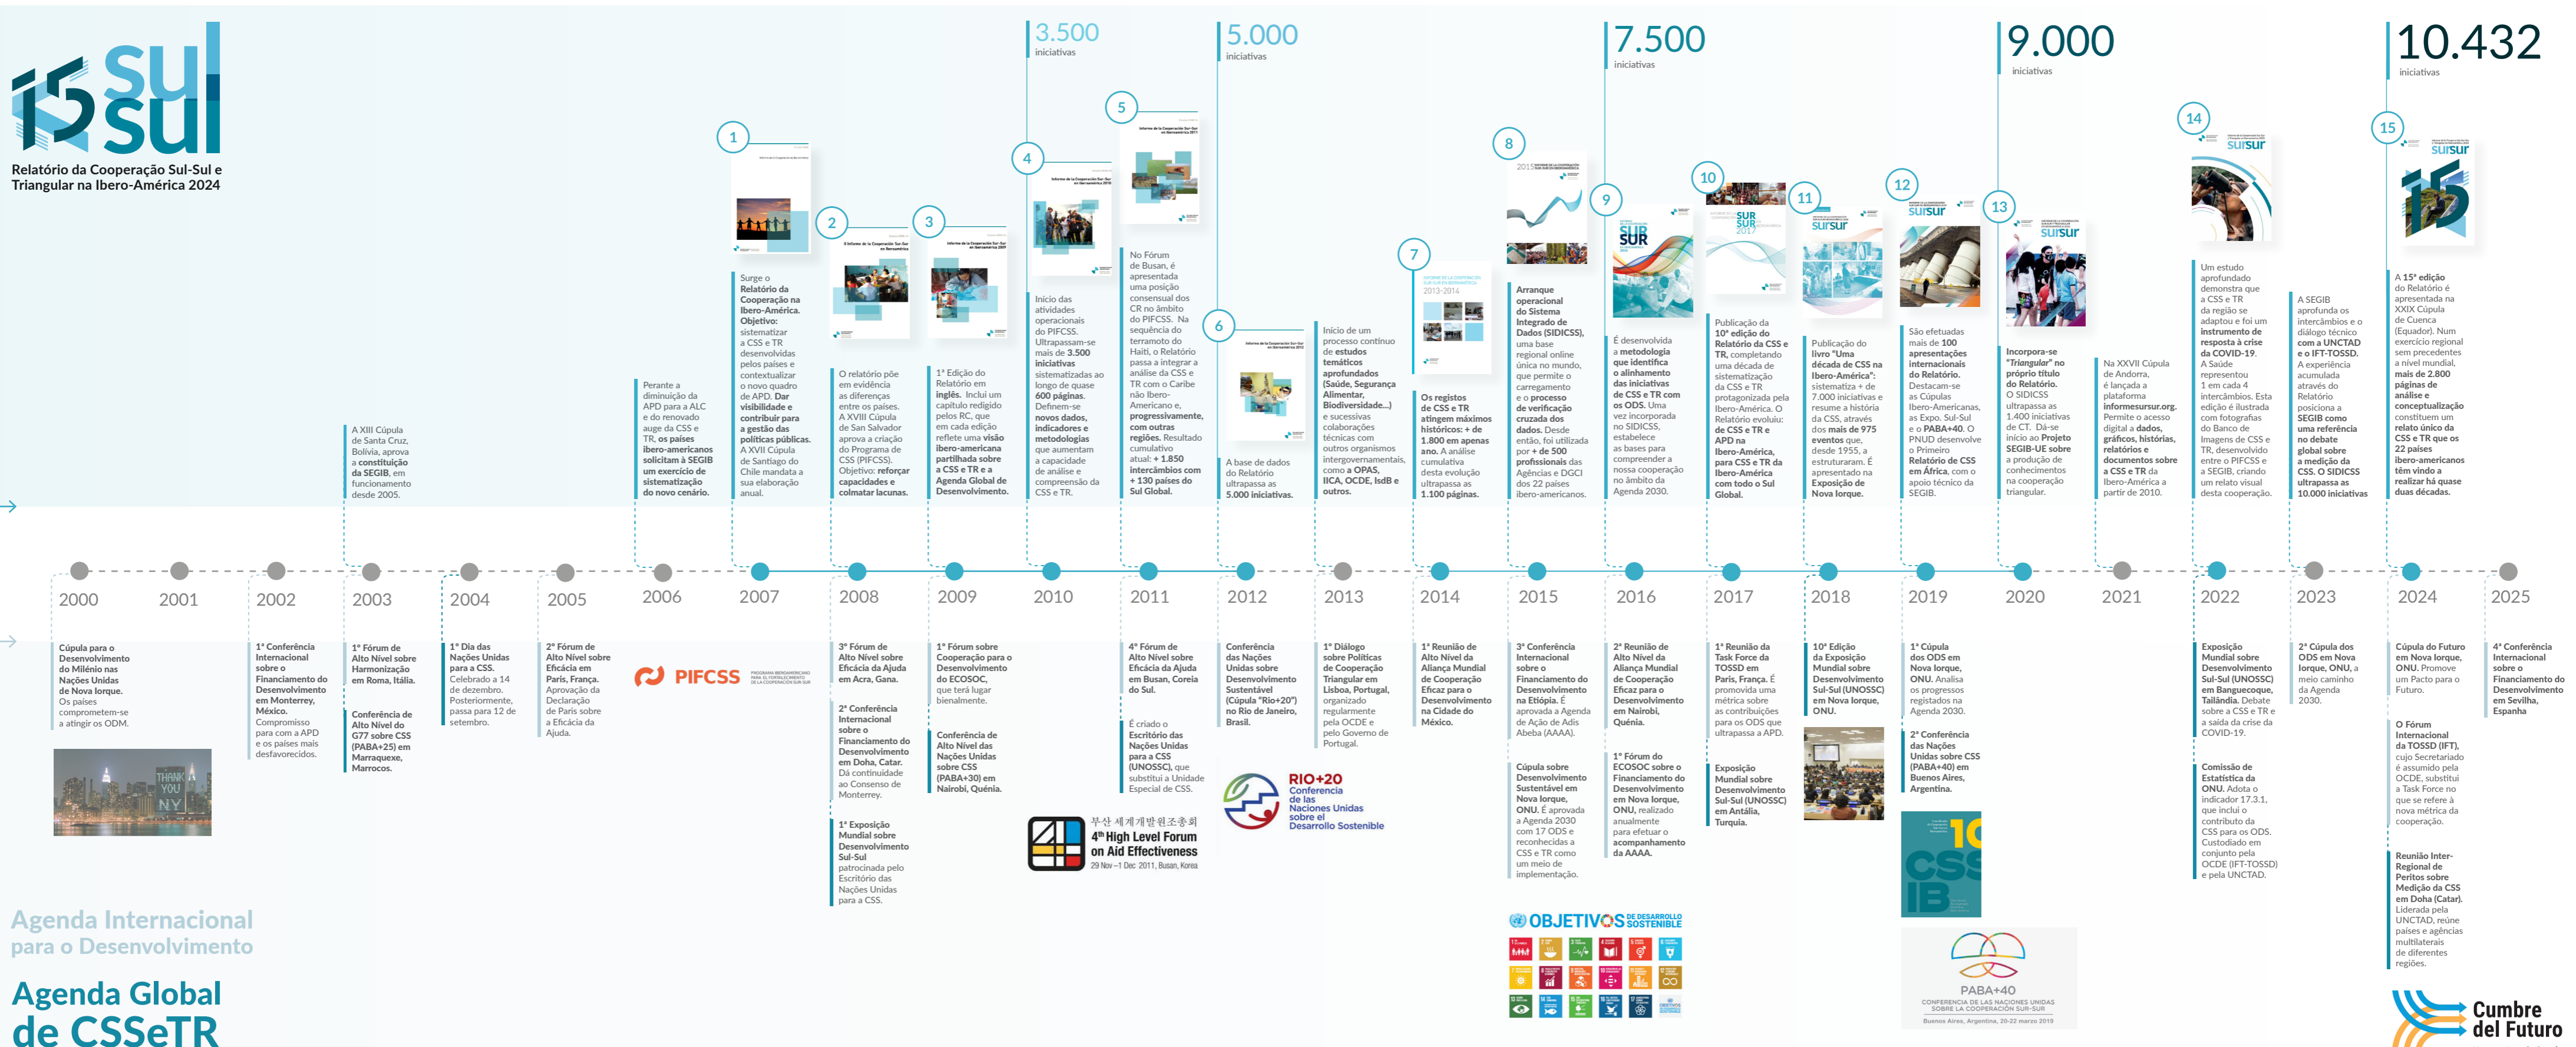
15 sul sul

Relatório da Cooperação Sul-Sul e Triangular na Ibero-América 2024

3.500 iniciativas

5.000 iniciativas

7.500 iniciativas

9.000 iniciativas

10.432 iniciativas

1
Surge o Relatório da Cooperação na Ibero-América. Objetivo: sistematizar a CSS e TR desenvolvidas pelos países e contextualizar o novo quadro de APD. Dar visibilidade e contribuir para a gestão das políticas públicas. A XVII Cúpula de Santiago do Chile mandata a sua elaboração anual.

2
O relatório põe em evidência as diferenças entre os países. A XVIII Cúpula de San Salvador aprova a criação do Programa de CSS (PIFCSS). Objetivo: reforçar capacidades e colmatar lacunas.

3
1ª Edição do Relatório em inglês. Inclui um capítulo redigido pelos RC, que em cada edição reflete uma visão ibero-americana partilhada sobre a CSS e TR e a Agenda Global de Desenvolvimento.

4
Início das atividades operacionais do PIFCSS. Ultrapassam-se mais de 3.500 iniciativas sistematizadas ao longo de quase 600 páginas. Definem-se novos dados, indicadores e metodologias que aumentam a capacidade de análise e compreensão da CSS e TR.

5
No Fórum de Busan, é apresentada uma posição consensual dos CR no âmbito do PIFCSS. Na sequência do terramoto do Haiti, o Relatório passa a integrar a análise da CSS e TR com o Caribe não Ibero-Americano e, progressivamente, com outras regiões. Resultado cumulativo atual: + 1.850 intercâmbios com + 130 países do Sul Global.

6
A base de dados do Relatório ultrapassa as 5.000 iniciativas.

Início de um processo contínuo de estudos temáticos aprofundados (Saúde, Segurança Alimentar, Biodiversidade...) e sucessivas colaborações técnicas com outros organismos intergovernamentais, como a OPAS, IICA, OCDE, IsDB e outros.

7
Os registos de CSS e TR atingem máximos históricos: + de 1.800 em apenas um ano. A análise cumulativa desta evolução ultrapassa as 1.100 páginas.

8
Arranque operacional do Sistema Integrado de Dados (SIDICSS), uma base regional online única no mundo, que permite o carregamento e o processo de verificação cruzada dos dados. Desde então, foi utilizada por + de 500 profissionais das Agências e DGCI dos 22 países ibero-americanos.

9
É desenvolvida a metodologia que identifica o alinhamento das iniciativas de CSS e TR com os ODS. Uma vez incorporada no SIDICSS, estabelece as bases para compreender a nossa cooperação no âmbito da Agenda 2030.

10
Publicação da 10ª edição do Relatório da CSS e TR, completando uma década de sistematização da CSS e TR protagonizada pela Ibero-América. O Relatório evoluiu: de CSS e TR e APD na Ibero-América, para CSS e TR da Ibero-América com todo o Sul Global.

11
Publicação do livro "Uma década de CSS na Ibero-América": sistematiza + de 7.000 iniciativas e resume a história da CSS, através dos mais de 975 eventos que, desde 1955, a estruturaram. É apresentado na Exposição de Nova Iorque.

12
São efetuadas mais de 100 apresentações internacionais do Relatório. Destacam-se as Cúpulas Ibero-Americanas, as Expo. Sul-Sul e o PABA+40. O PNUD desenvolve o Primeiro Relatório de CSS em África, com o apoio técnico da SEGIB.

13
Incorpora-se "Triangular" no próprio título do Relatório. O SIDICSS ultrapassa as 1.400 iniciativas de CT. Dá-se início ao Projeto SEGIB-UE sobre a produção de conhecimentos na cooperação triangular.

Na XXVII Cúpula de Andorra, é lançada a plataforma informesursur.org. Permite o acesso digital a dados, gráficos, histórias, relatórios e documentos sobre a CSS e TR da Ibero-América a partir de 2010.

14
Um estudo aprofundado demonstra que a CSS e TR da região se adaptou e foi um instrumento de resposta à crise da COVID-19. A Saúde representou 1 em cada 4 intercâmbios. Esta edição é ilustrada com fotografias do Banco de Imagens de CSS e TR, desenvolvido entre o PIFCSS e a SEGIB, criando um relato visual desta cooperação.

A SEGIB aprofunda os intercâmbios e o diálogo técnico com a UNCTAD e o IFT-TOSSD. A experiência acumulada através do Relatório posiciona a SEGIB como uma referência no debate global sobre a medição da CSS. O SIDICSS ultrapassa as 10.000 iniciativas

15
A 15ª edição do Relatório é apresentada na XXIX Cúpula de Cuenca (Equador). Num exercício regional sem precedentes a nível mundial, mais de 2.800 páginas de análise e conceptualização constituem um relato único da CSS e TR que os 22 países ibero-americanos têm vindo a realizar há quase duas décadas.

Perante a diminuição da APD para a ALC e do renovado auge da CSS e TR, os países ibero-americanos solicitam à SEGIB um exercício de sistematização do novo cenário.

A XIII Cúpula de Santa Cruz, Bolívia, aprova a constituição da SEGIB, em funcionamento desde 2005.

2000 2001 2002 2003 2004 2005 2006 2007 2008 2009 2010 2011 2012 2013 2014 2015 2016 2017 2018 2019 2020 2021 2022 2023 2024 2025

Cúpula para o Desenvolvimento do Milénio nas Nações Unidas de Nova Iorque. Os países comprometem-se a atingir os ODM.

THANK YOU NY

1ª Conferência Internacional sobre o Financiamento do Desenvolvimento em Monterrey, México. Compromisso para com a APD e os países mais desfavorecidos.

1º Fórum de Alto Nível sobre Harmonização em Roma, Itália.

Conferência de Alto Nível do G77 sobre CSS (PABA+25) em Marraquexe, Marrocos.

1º Dia das Nações Unidas para a CSS. Celebrado a 14 de dezembro. Posteriormente, passa para 12 de setembro.

2º Fórum de Alto Nível sobre Eficácia em Paris, França. Aprovação da Declaração de Paris sobre a Eficácia da Ajuda.

PIFCSS PROGRAMA IBEROAMERICANO PARA EL FORTALECIMIENTO DE LA COOPERACIÓN SUR-SUR

3º Fórum de Alto Nível sobre Eficácia da Ajuda em Acra, Gana.

2ª Conferência Internacional sobre o Financiamento do Desenvolvimento em Doha, Catar. Dá continuidade ao Consenso de Monterrey.

1ª Exposição Mundial sobre Desenvolvimento Sul-Sul patrocinada pelo Escritório das Nações Unidas para a CSS.

1º Fórum sobre Cooperação para o Desenvolvimento do ECOSOC, que terá lugar bienalmente.

Conferência de Alto Nível das Nações Unidas sobre CSS (PABA+30) em Nairobi, Quénia.

4º Fórum de Alto Nível sobre Eficácia da Ajuda em Busan, Coreia do Sul.

É criado o Escritório das Nações Unidas para a CSS (UNOSSC), que substitui a Unidade Especial de CSS.

부산 세계개발원조총회 4th High Level Forum on Aid Effectiveness 29 Nov – 1 Dec 2011, Busan, Korea

Conferência das Nações Unidas sobre Desenvolvimento Sustentável (Cúpula "Rio+20") no Rio de Janeiro, Brasil.

RIO+20 Conferencia de las Naciones Unidas sobre el Desarrollo Sostenible

1º Diálogo sobre Políticas de Cooperação Triangular em Lisboa, Portugal, organizado regularmente pela OCDE e pelo Governo de Portugal.

1ª Reunião de Alto Nível da Aliança Mundial de Cooperação Eficaz para o Desenvolvimento na Cidade do México.

3ª Conferência Internacional sobre o Financiamento do Desenvolvimento na Etiópia. É aprovada a Agenda de Ação de Adis Abeba (AAAA).

Cúpula sobre Desenvolvimento Sustentável em Nova Iorque, ONU. É aprovada a Agenda 2030 com 17 ODS e reconhecidas a CSS e TR como um meio de implementação.

OBJETIVOS DE DESARROLLO SOSTENIBLE

2ª Reunião de Alto Nível da Aliança Mundial de Cooperação Eficaz para o Desenvolvimento em Nairobi, Quénia.

1º Fórum do ECOSOC sobre o Financiamento do Desenvolvimento em Nova Iorque, ONU, realizado anualmente para efetuar o acompanhamento da AAAA.

1ª Reunião da Task Force da TOSSD em Paris, França. É promovida uma métrica sobre as contribuições para os ODS que ultrapassa a APD.

Exposição Mundial sobre Desenvolvimento Sul-Sul (UNOSSC) em Antália, Turquia.

10ª Edição da Exposição Mundial sobre Desenvolvimento Sul-Sul (UNOSSC) em Nova Iorque, ONU.

1ª Cúpula dos ODS em Nova Iorque, ONU. Analisa os progressos registados na Agenda 2030.

2ª Conferência das Nações Unidas sobre CSS (PABA+40) em Buenos Aires, Argentina.

10 CSS IB

PABA+40 CONFERENCIA DE LAS NACIONES UNIDAS SOBRE LA COOPERACIÓN SUR-SUR Buenos Aires, Argentina, 20-22 marzo 2019

Exposição Mundial sobre Desenvolvimento Sul-Sul (UNOSSC) em Banguecoque, Tailândia. Debate sobre a CSS e TR e a saída da crise da COVID-19.

Comissão de Estatística da ONU. Adota o indicador 17.3.1, que inclui o contributo da CSS para os ODS. Custodiado em conjunto pela OCDE (IFT-TOSSD) e pela UNCTAD.

2ª Cúpula dos ODS em Nova Iorque, ONU, a meio caminho da Agenda 2030.

Cúpula do Futuro em Nova Iorque, ONU. Promove um Pacto para o Futuro.

O Fórum Internacional da TOSSD (IFT), cujo Secretariado é assumido pela OCDE, substitui a Task Force no que se refere à nova métrica da cooperação.

Reunião Inter-Regional de Peritos sobre Medição da CSS em Doha (Catar). Liderada pela UNCTAD, reúne países e agências multilaterais de diferentes regiões.

4ª Conferência Internacional sobre o Financiamento do Desenvolvimento em Sevilha, Espanha

Cumbre del Futuro

Agenda Internacional para o Desenvolvimento

Agenda Global de CSSeTR